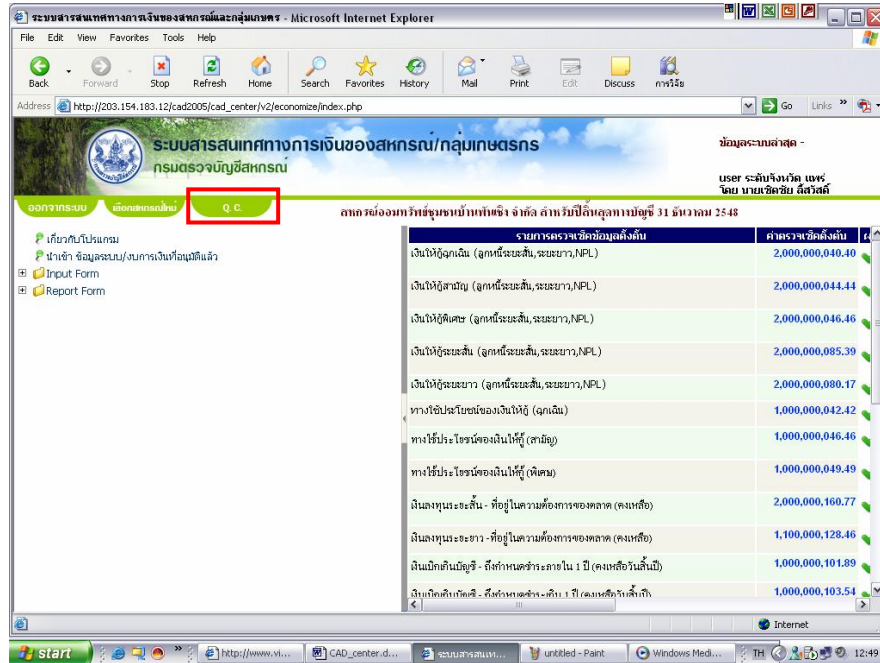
ระบบสารสนเทศทางการเงินของสหกรณ์และกลุ่มเกษตร - Microsoft Internet Explorer

File Edit View Favorites Tools Help

Back Forward Stop Refresh Home Search Favorites History Mail Print Edit Discuss การวิจัย

Address http://203.154.183.12/cad2005/cad_center/v2/economize/index.php Go Links

ระบบสารสนเทศทางการเงินของสหกรณ์/กลุ่มเกษตรกร
กรมตรวจบัญชีสหกรณ์

ข้อมูลระบบล่าสุด -

user ระดับจังหวัด แพร่
โดย นายเชิดชัย ลีสวัสดิ์

ออกจากระบบ เลือกสหกรณ์ใหม่ Q.C.

สหกรณ์ออมทรัพย์ชุมชนบ้านทุ่งพัฒนา จำกัด สำหรับปีสิ้นสุดทางบัญชี 31 ธันวาคม 2548

เกี่ยวกับโปรแกรม
นำเข้า ข้อมูลระบบ/งบการเงินที่อนุมัติแล้ว
Input Form
Report Form

| รายการตรวจเช็คข้อมูลตั้งต้น | ค่าตรวจเช็คตั้งต้น |
|---|---|
| เงินให้กู้ฉุกเฉิน (ลูกหนี้ระยะสั้น,ระยะยาว,NPL) | 2,000,000,040.40 |
| เงินให้กู้สามัญ (ลูกหนี้ระยะสั้น,ระยะยาว,NPL) | 2,000,000,044.44 |
| เงินให้กู้พิเศษ (ลูกหนี้ระยะสั้น,ระยะยาว,NPL) | 2,000,000,046.46 |
| เงินให้กู้ระยะสั้น (ลูกหนี้ระยะสั้น,ระยะยาว,NPL) | 2,000,000,085.39 |
| เงินให้กู้ระยะยาว (ลูกหนี้ระยะสั้น,ระยะยาว,NPL) | 2,000,000,080.17 |
| ทางใช้ประโยชน์ของเงินให้กู้ (ฉุกเฉิน) | 1,000,000,042.42 |
| ทางใช้ประโยชน์ของเงินให้กู้ (สามัญ) | 1,000,000,046.46 |
| ทางใช้ประโยชน์ของเงินให้กู้ (พิเศษ) | 1,000,000,049.49 |
| เงินลงทุนระยะสั้น - ที่อยู่ในความต้องการของตลาด (คงเหลือ) | 2,000,000,160.77 |
| เงินลงทุนระยะยาว - ที่อยู่ในความต้องการของตลาด (คงเหลือ) | 1,100,000,128.46 |
| เงินเบิกเกินบัญชี - ถึงกำหนดชำระภายใน 1 ปี (คงเหลือวันสิ้นปี) | 1,000,000,101.89 |
| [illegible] | 1,000,000,103.54 |

Internet

start http://www.vi... CAD_center.d... ระบบสารสนเท... untitled - Paint Windows Medi... TH 12:49